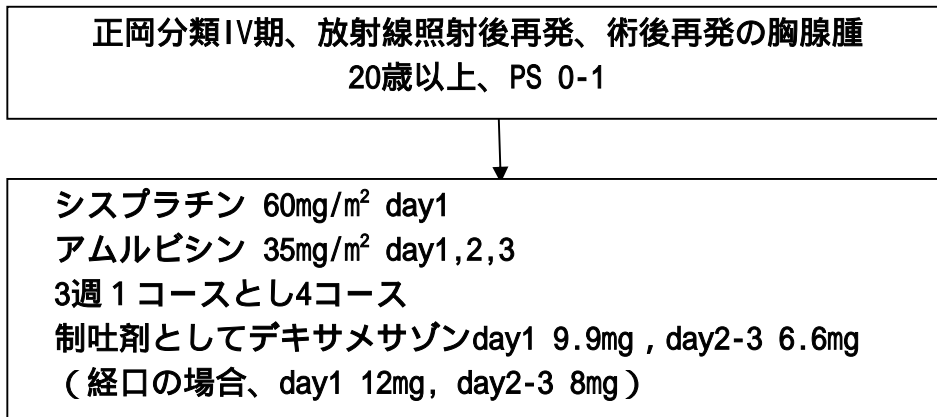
正岡分類IV期、放射線照射後再発、術後再発の胸腺腫
20歳以上、PS 0-1

シスプラチン 60mg/m² day1
アムルビシン 35mg/m² day1,2,3
3週１コースとし4コース
制吐剤としてデキサメサゾンday1 9.9mg，day2-3 6.6mg
（経口の場合、day1 12mg, day2-3 8mg）